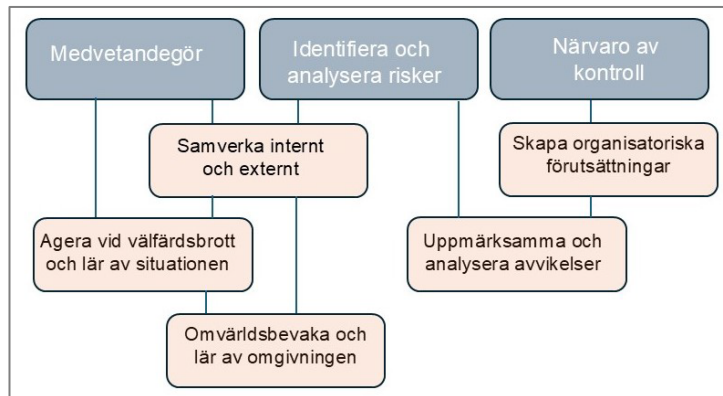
Medvetandegör

Identifiera och analysera risker

Närvaro av kontroll

Samverka internt och externt

Skapa organisatoriska förutsättningar

Agera vid välfärdsbrott och lär av situationen

Uppmärksamma och analysera avvikelser

Omvärldsbevaka och lär av omgivningen